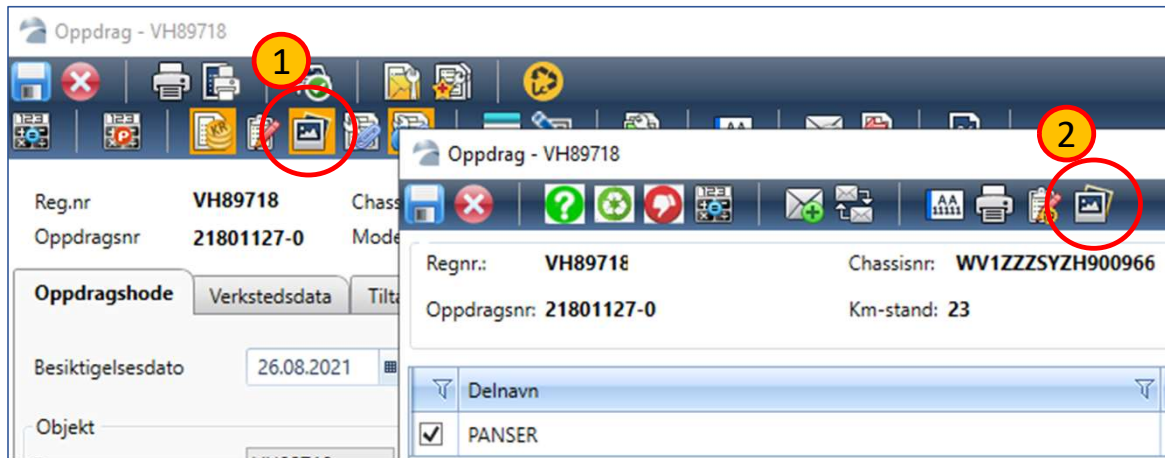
Oppdrag - VH89718

1

Reg.nr VH89718 Chass

Oppdragsnr 21801127-0 Mode

Oppdragshode | Verkstedsdata | Tilta

Besiktigelsesdato 26.08.2021

Objekt

Oppdrag - VH89718

2

Regnr.: VH8971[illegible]

Chassisnr: WV1ZZZSYZH900966

Oppdragsnr: 21801127-0

Km-stand: 23

Delnavn

PANSER